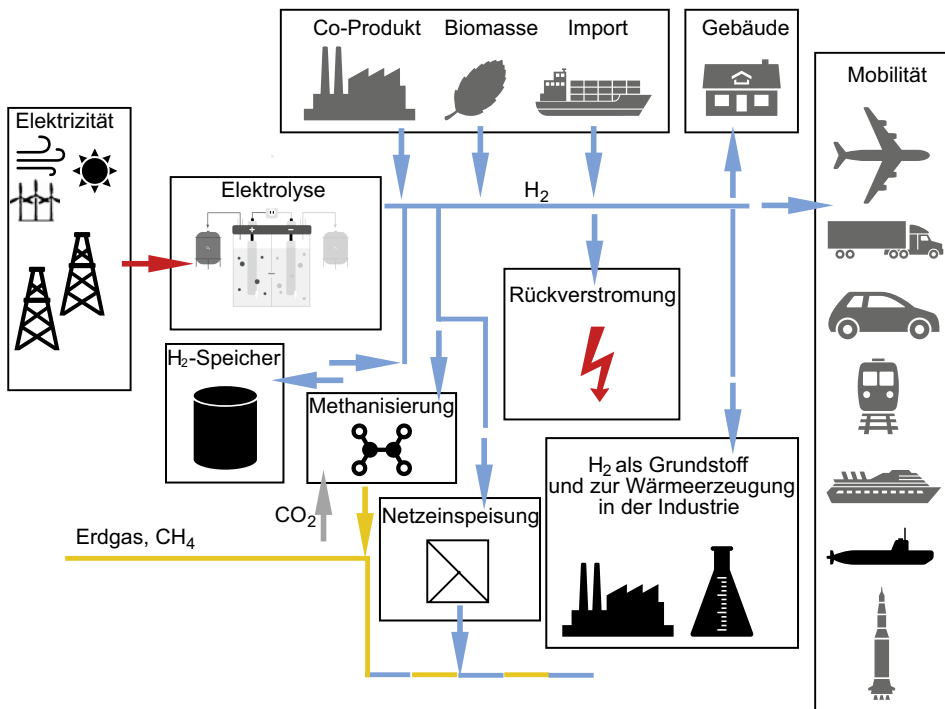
Co-Produkt Biomasse Import

Gebäude

Mobilität

Elektrizität

Elektrolyse

$H_2$

Rückverstromung

$H_2$-Speicher

Methanisierung

$H_2$ als Grundstoff und zur Wärmeerzeugung in der Industrie

$CO_2$

Netzeinspeisung

Erdgas, $CH_4$